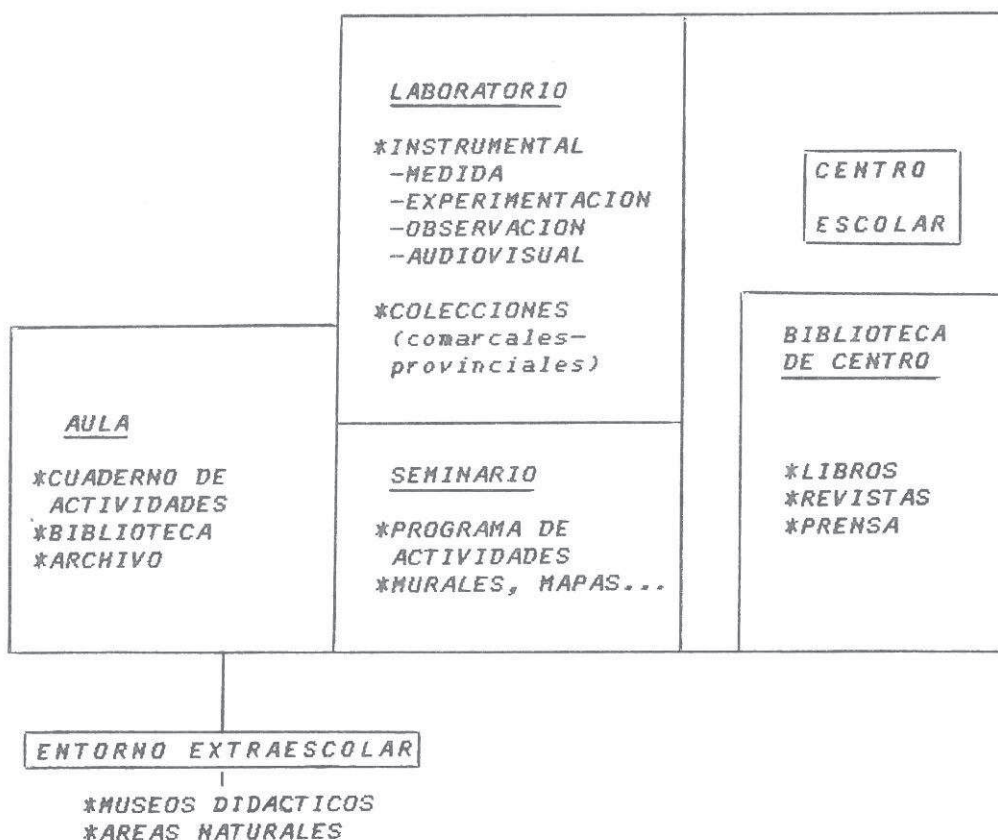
LABORATORIO

*INSTRUMENTAL
-MEDIDA
-EXPERIMENTACION
-OBSERVACION
-AUDIOVISUAL

*COLECCIONES
(comarcales-provinciales)

CENTRO
ESCOLAR

AULA

*CUADERNO DE ACTIVIDADES
*BIBLIOTECA
*ARCHIVO

SEMINARIO

*PROGRAMA DE ACTIVIDADES
*MURALES, MAPAS...

BIBLIOTECA DE CENTRO

*LIBROS
*REVISTAS
*PRENSA

ENTORNO EXTRAESCOLAR

*MUSEOS DIDACTICOS
*AREAS NATURALES